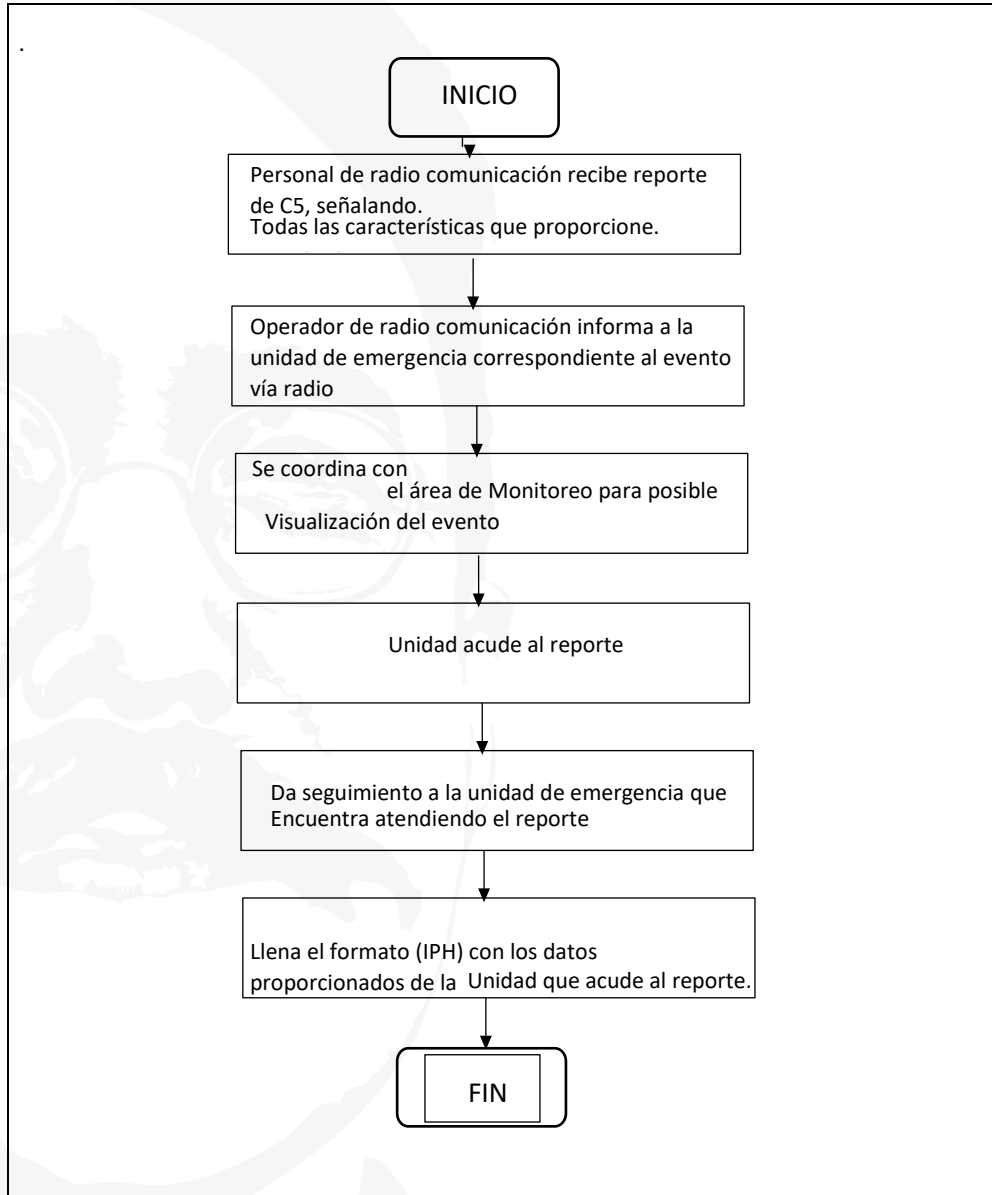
.

INICIO

Personal de radio comunicación recibe reporte de C5, señalando.
Todas las características que proporcione.

Operador de radio comunicación informa a la unidad de emergencia correspondiente al evento vía radio

Se coordina con el área de Monitoreo para posible Visualización del evento

Unidad acude al reporte

Da seguimiento a la unidad de emergencia que Encuentra atendiendo el reporte

Llena el formato (IPH) con los datos proporcionados de la Unidad que acude al reporte.

FIN